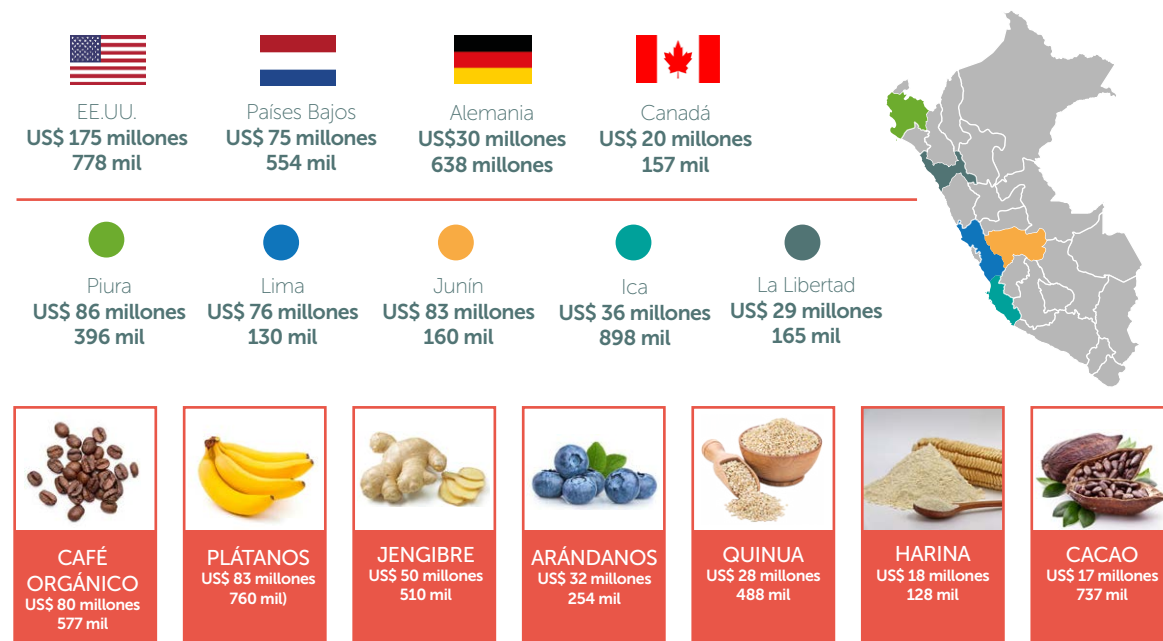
EE.UU.
US$ 175 millones
778 mil

Países Bajos
US$ 75 millones
554 mil

Alemania
US$30 millones
638 millones

Canadá
US$ 20 millones
157 mil

Piura
US$ 86 millones
396 mil

Lima
US$ 76 millones
130 mil

Junín
US$ 83 millones
160 mil

Ica
US$ 36 millones
898 mil

La Libertad
US$ 29 millones
165 mil

CAFÉ ORGÁNICO
US$ 80 millones
577 mil

PLÁTANOS
US$ 83 millones
760 mil)

JENGIBRE
US$ 50 millones
510 mil

ARÁNDANOS
US$ 32 millones
254 mil

QUINUA
US$ 28 millones
488 mil

HARINA
US$ 18 millones
128 mil

CACAO
US$ 17 millones
737 mil